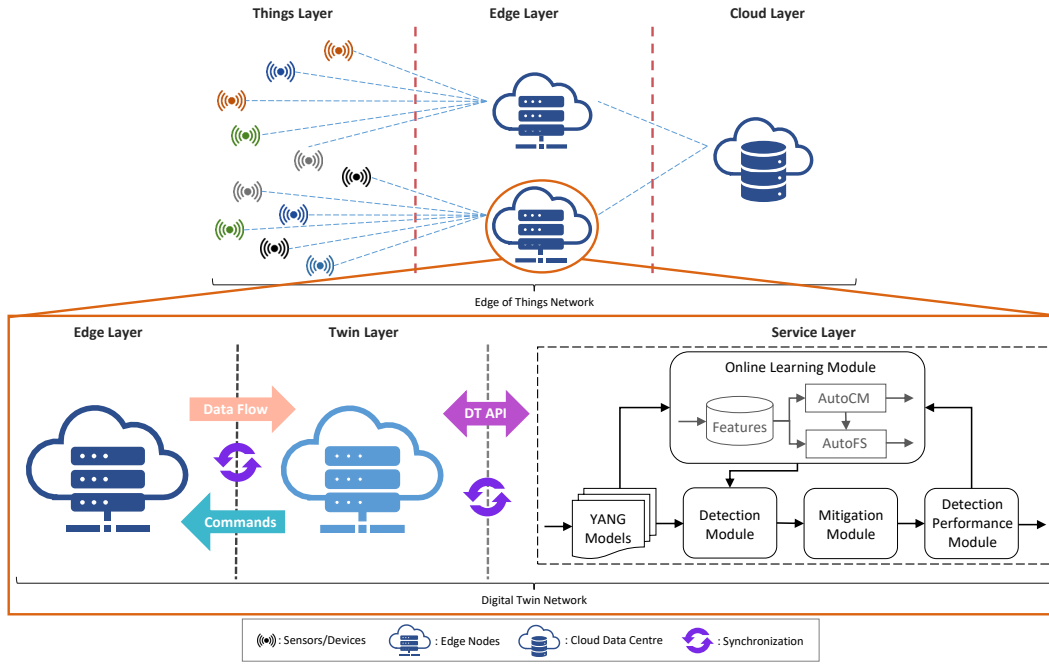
Things Layer

Edge Layer

Cloud Layer

Edge of Things Network

Edge Layer

Twin Layer

Service Layer

Data Flow

Commands

DT API

Online Learning Module

Features

AutoCM

AutoFS

YANG Models

Detection Module

Mitigation Module

Detection Performance Module

Digital Twin Network

: Sensors/Devices : Edge Nodes : Cloud Data Centre : Synchronization